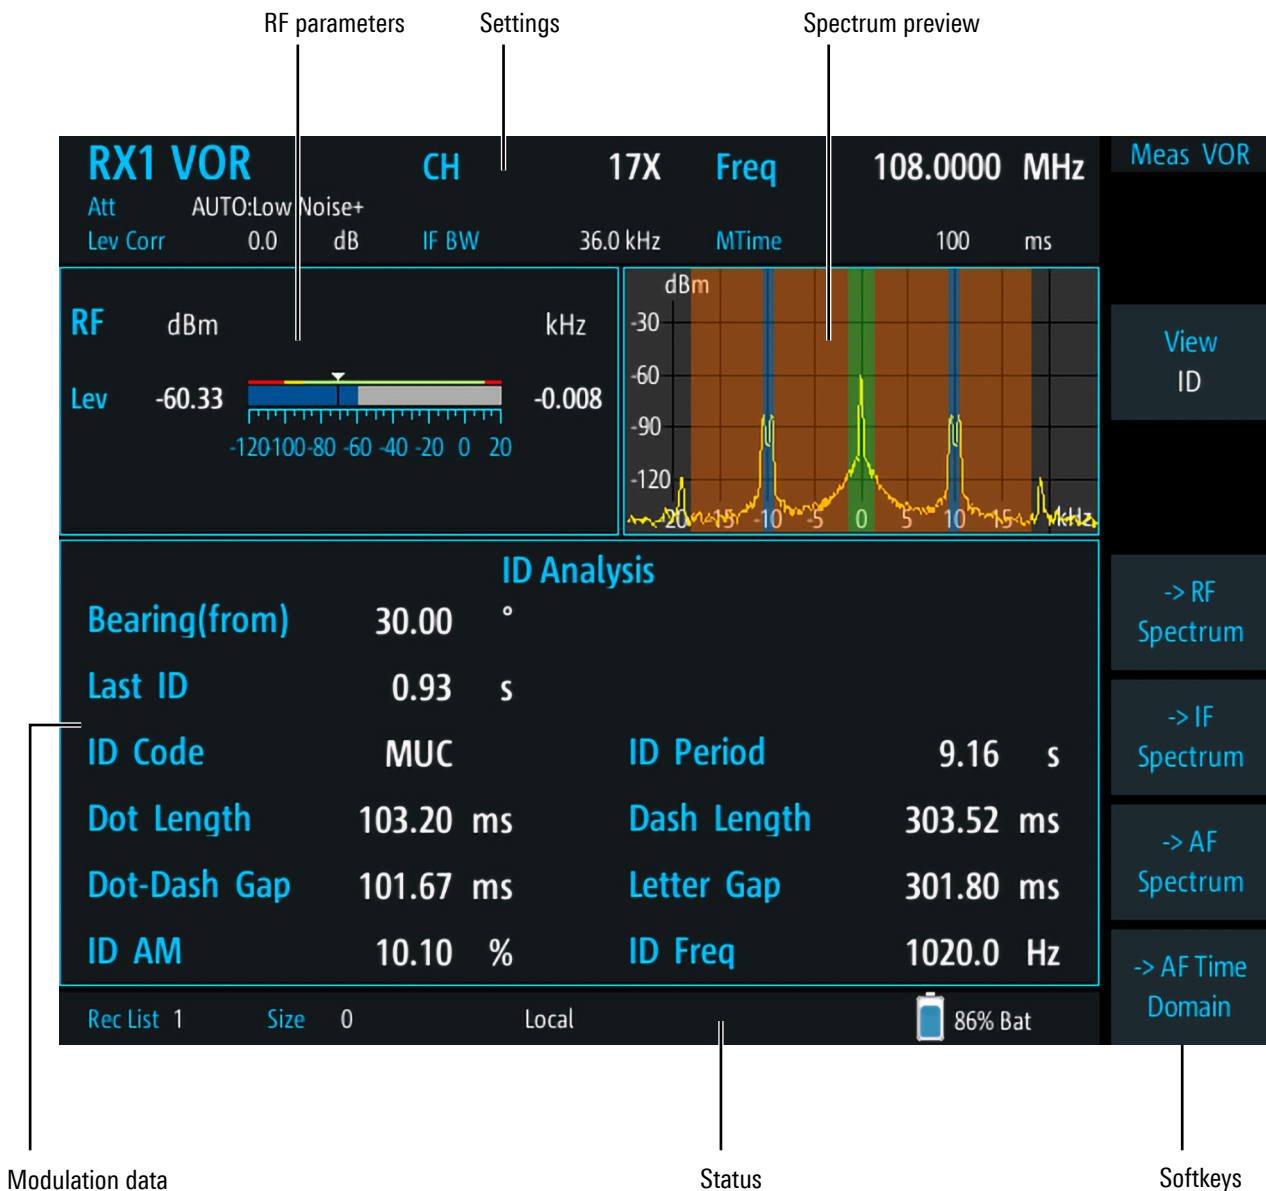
RF parameters Settings Spectrum preview

RX1 VOR CH 17X Freq 108.0000 MHz

Att AUTO:Low Noise+

Lev Corr 0.0 dB IF BW 36.0 kHz MTime 100 ms

Meas VOR

RF dBm kHz

Lev -60.33 -0.008

-120 -100 -80 -60 -40 -20 0 20

dBm
-30
-60
-90
-120
-20 -15 -10 -5 0 5 10 15 kHz

View ID

ID Analysis

Bearing(from) 30.00 °

Last ID 0.93 s

ID Code MUC ID Period 9.16 s

Dot Length 103.20 ms Dash Length 303.52 ms

Dot-Dash Gap 101.67 ms Letter Gap 301.80 ms

ID AM 10.10 % ID Freq 1020.0 Hz

-> RF Spectrum

-> IF Spectrum

-> AF Spectrum

-> AF Time Domain

Rec List 1 Size 0 Local 86% Bat

Modulation data Status Softkeys